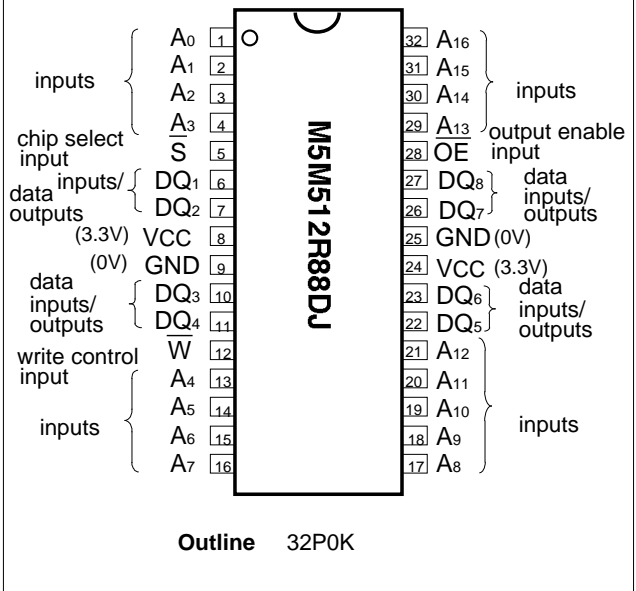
inputs
$A_0$ 1
$A_1$ 2
$A_2$ 3
$A_3$ 4
chip select input
$\overline{S}$ 5
data inputs/outputs
$DQ_1$ 6
$DQ_2$ 7
(3.3V) VCC 8
(0V) GND 9
data inputs/outputs
$DQ_3$ 10
$DQ_4$ 11
write control input
$\overline{W}$ 12
inputs
$A_4$ 13
$A_5$ 14
$A_6$ 15
$A_7$ 16

M5M512R88DJ

32 $A_{16}$
31 $A_{15}$
30 $A_{14}$
29 $A_{13}$
inputs
output enable input
28 $\overline{OE}$
27 $DQ_8$
26 $DQ_7$
data inputs/outputs
25 GND (0V)
24 VCC (3.3V)
23 $DQ_6$
22 $DQ_5$
data inputs/outputs
21 $A_{12}$
20 $A_{11}$
19 $A_{10}$
18 $A_9$
17 $A_8$
inputs

Outline 32P0K